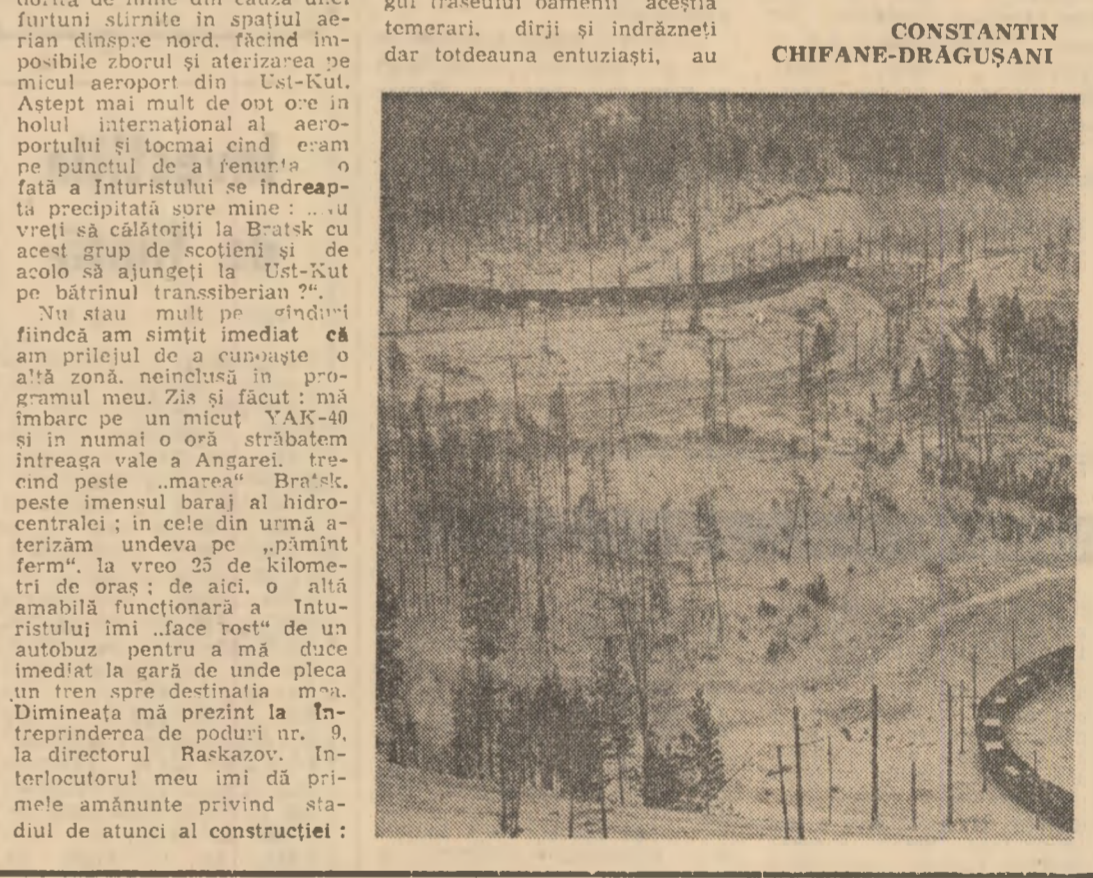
datorită de ... din cauza unei furtuni stîrnite în spațiul aerian dinspre nord, făcînd imposibile zborul și aterizarea pe micul aeroport din Ust-Kut. Aștept mai mult de opt ore în holul internațional al aeroportului și tocmai cînd eram pe punctul de a renunța o fată a Inturistului se îndreaptă precipitată spre mine : „..u vreți să călătoriți la Bratsk cu acest grup de scoțieni și de acolo să ajungeți la Ust-Kut pe bătrînul transsiberian ?".

Nu stau mult pe gînduri fiindcă am simțit imediat că am prilejul de a cunoaște o altă zonă, neinclusă în programul meu. Zis și făcut : mă îmbarc pe un micuț YAK-40 și în numai o oră străbatem întreaga vale a Angarei, trecînd peste „marea" Bratsk, peste imensul baraj al hidrocentralei ; în cele din urmă aterizăm undeva pe „pămînt ferm", la vreo 25 de kilometri de oraș ; de aici, o altă amabilă funcționară a Inturistului îmi „face rost" de un autobuz pentru a mă duce imediat la gară de unde pleca un tren spre destinația mea. Dimineața mă prezint la Întreprinderea de poduri nr. 9, la directorul Raskazov. Interlocutorul meu îmi dă primele amănunte privind stadiul de atunci al construcției :

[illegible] traseului oamenii aceștia temerari, dîrji și îndrăzneți dar totdeauna entuziaști, au

CONSTANTIN CHIFANE-DRĂGUȘANI